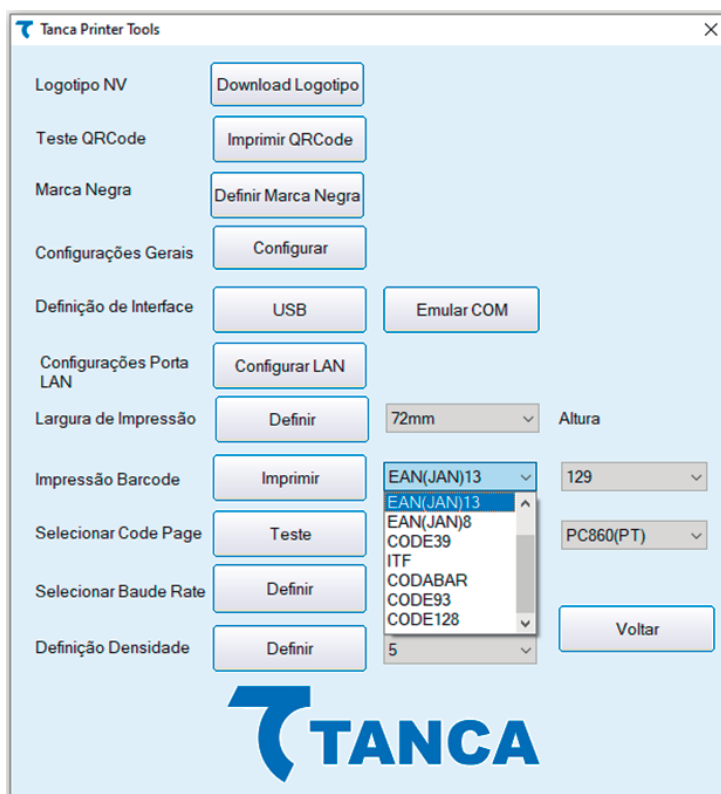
Tanca Printer Tools

Logotipo NV Download Logotipo

Teste QRCode Imprimir QRCode

Marca Negra Definir Marca Negra

Configurações Gerais Configurar

Definição de Interface USB Emular COM

Configurações Porta LAN Configurar LAN

Largura de Impressão Definir 72mm Altura

Impressão Barcode Imprimir EAN(JAN)13 129

EAN(JAN)13
EAN(JAN)8
CODE39
ITF
CODABAR
CODE93
CODE128

Selecionar Code Page Teste PC860(PT)

Selecionar Baude Rate Definir

Voltar

Definição Densidade Definir 5

TANCA